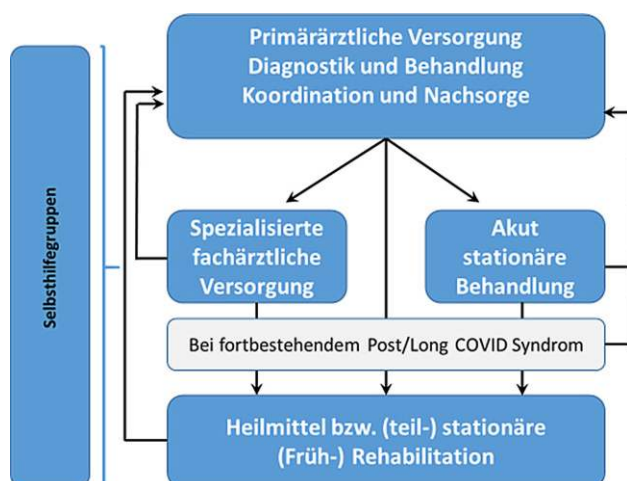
Selbsthilfegruppen

Primärärztliche Versorgung
Diagnostik und Behandlung
Koordination und Nachsorge

Spezialisierte fachärztliche Versorgung

Akut stationäre Behandlung

Bei fortbestehendem Post/Long COVID Syndrom

Heilmittel bzw. (teil-) stationäre (Früh-) Rehabilitation